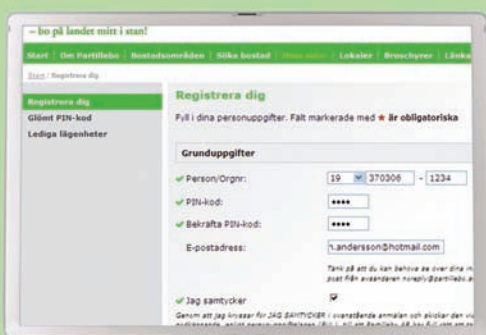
– bo på landet mitt i stan!

Start | Om Partillebo | Bostadsområden | Söka bostad | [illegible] | Lokaler | Broschyrer | Länka

Start / Registrera dig

Registrera dig
Glömt PIN-kod
Lediga lägenheter

Registrera dig

Fyll i dina personuppgifter. Fält markerade med ★ är obligatoriska

Grunduppgifter

Person/Orgnr: 19 370306 - 1234

PIN-kod: ••••

Bekräfta PIN-kod: ••••

E-postadress: n.andersson@hotmail.com

Tänk på att du kan behöva se över dina in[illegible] post från avsändaren noreply@partillebo.s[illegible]

Jag samtycker

Genom att jag kryssar för JAG SAMTYCKER i ovanstående anmälan och skickar den vi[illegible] godkännande, enligt person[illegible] till att Partillebo AB kan få vidt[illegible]